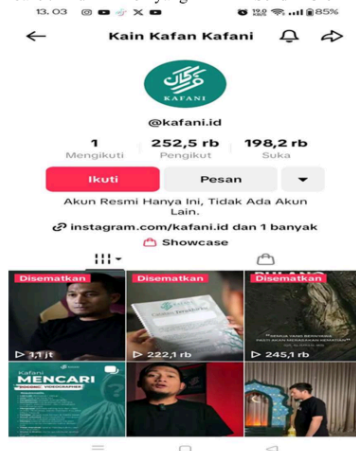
13.03 19,0 KB/S 85%

Kain Kafan Kafani

KAFANI

@kafani.id

1
Mengikuti

252,5 rb
Pengikut

198,2 rb
Suka

Ikuti

Pesan

Akun Resmi Hanya Ini, Tidak Ada Akun Lain.

instagram.com/kafani.id dan 1 banyak

Showcase

Disematkan

3,1 jt

Disematkan

222,1 rb

Disematkan

245,1 rb

Kafani
MENCARI